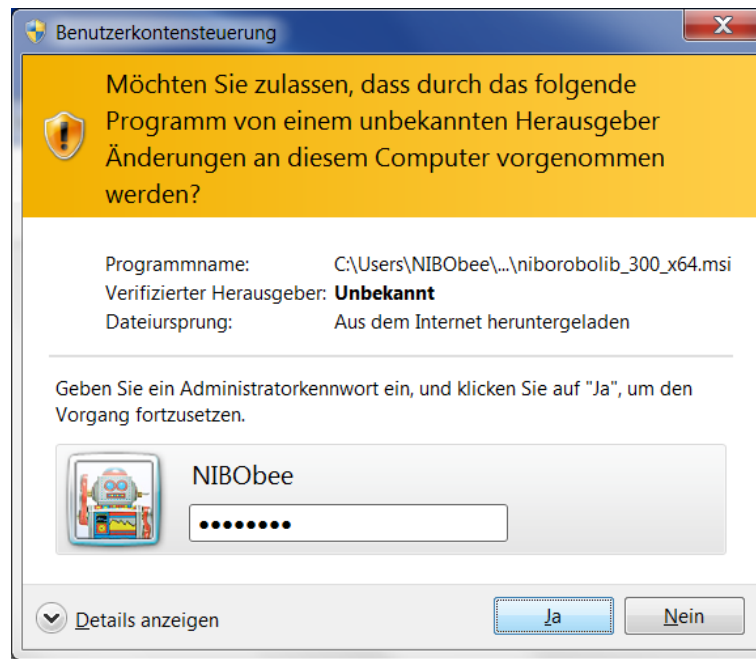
Benutzerkontensteuerung

Möchten Sie zulassen, dass durch das folgende Programm von einem unbekannten Herausgeber Änderungen an diesem Computer vorgenommen werden?

| | |
|---|---|
| Programmname: | C:\Users\NIBObee\...\niborobolib_300_x64.msi |
| Verifizierter Herausgeber: | **Unbekannt** |
| Dateiursprung: | Aus dem Internet heruntergeladen |

Geben Sie ein Administratorkennwort ein, und klicken Sie auf "Ja", um den Vorgang fortzusetzen.

NIBObee

••••••••

Details anzeigen

Ja

Nein